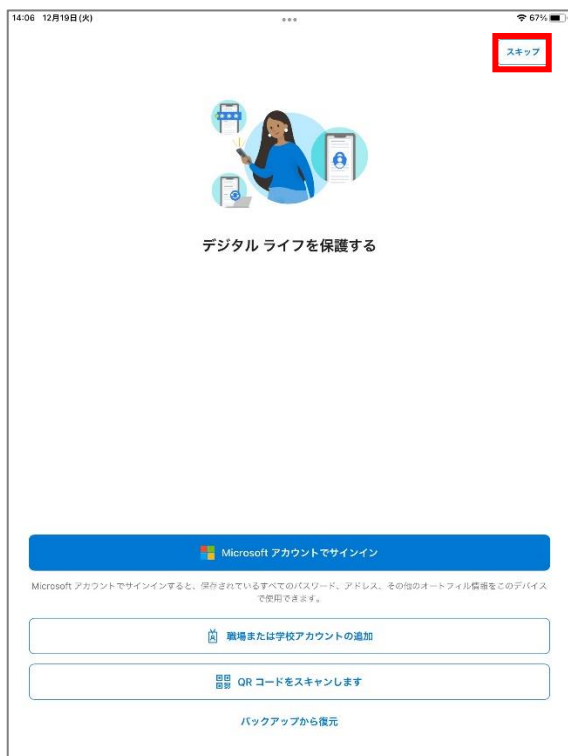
14:06 12月19日(火)

67%

スキップ

デジタル ライフを保護する

Microsoft アカウントでサインイン

Microsoft アカウントでサインインすると、保存されているすべてのパスワード、アドレス、その他のオートフィル情報をこのデバイスで使用できます。

職場または学校アカウントの追加

QR コードをスキャンします

バックアップから復元